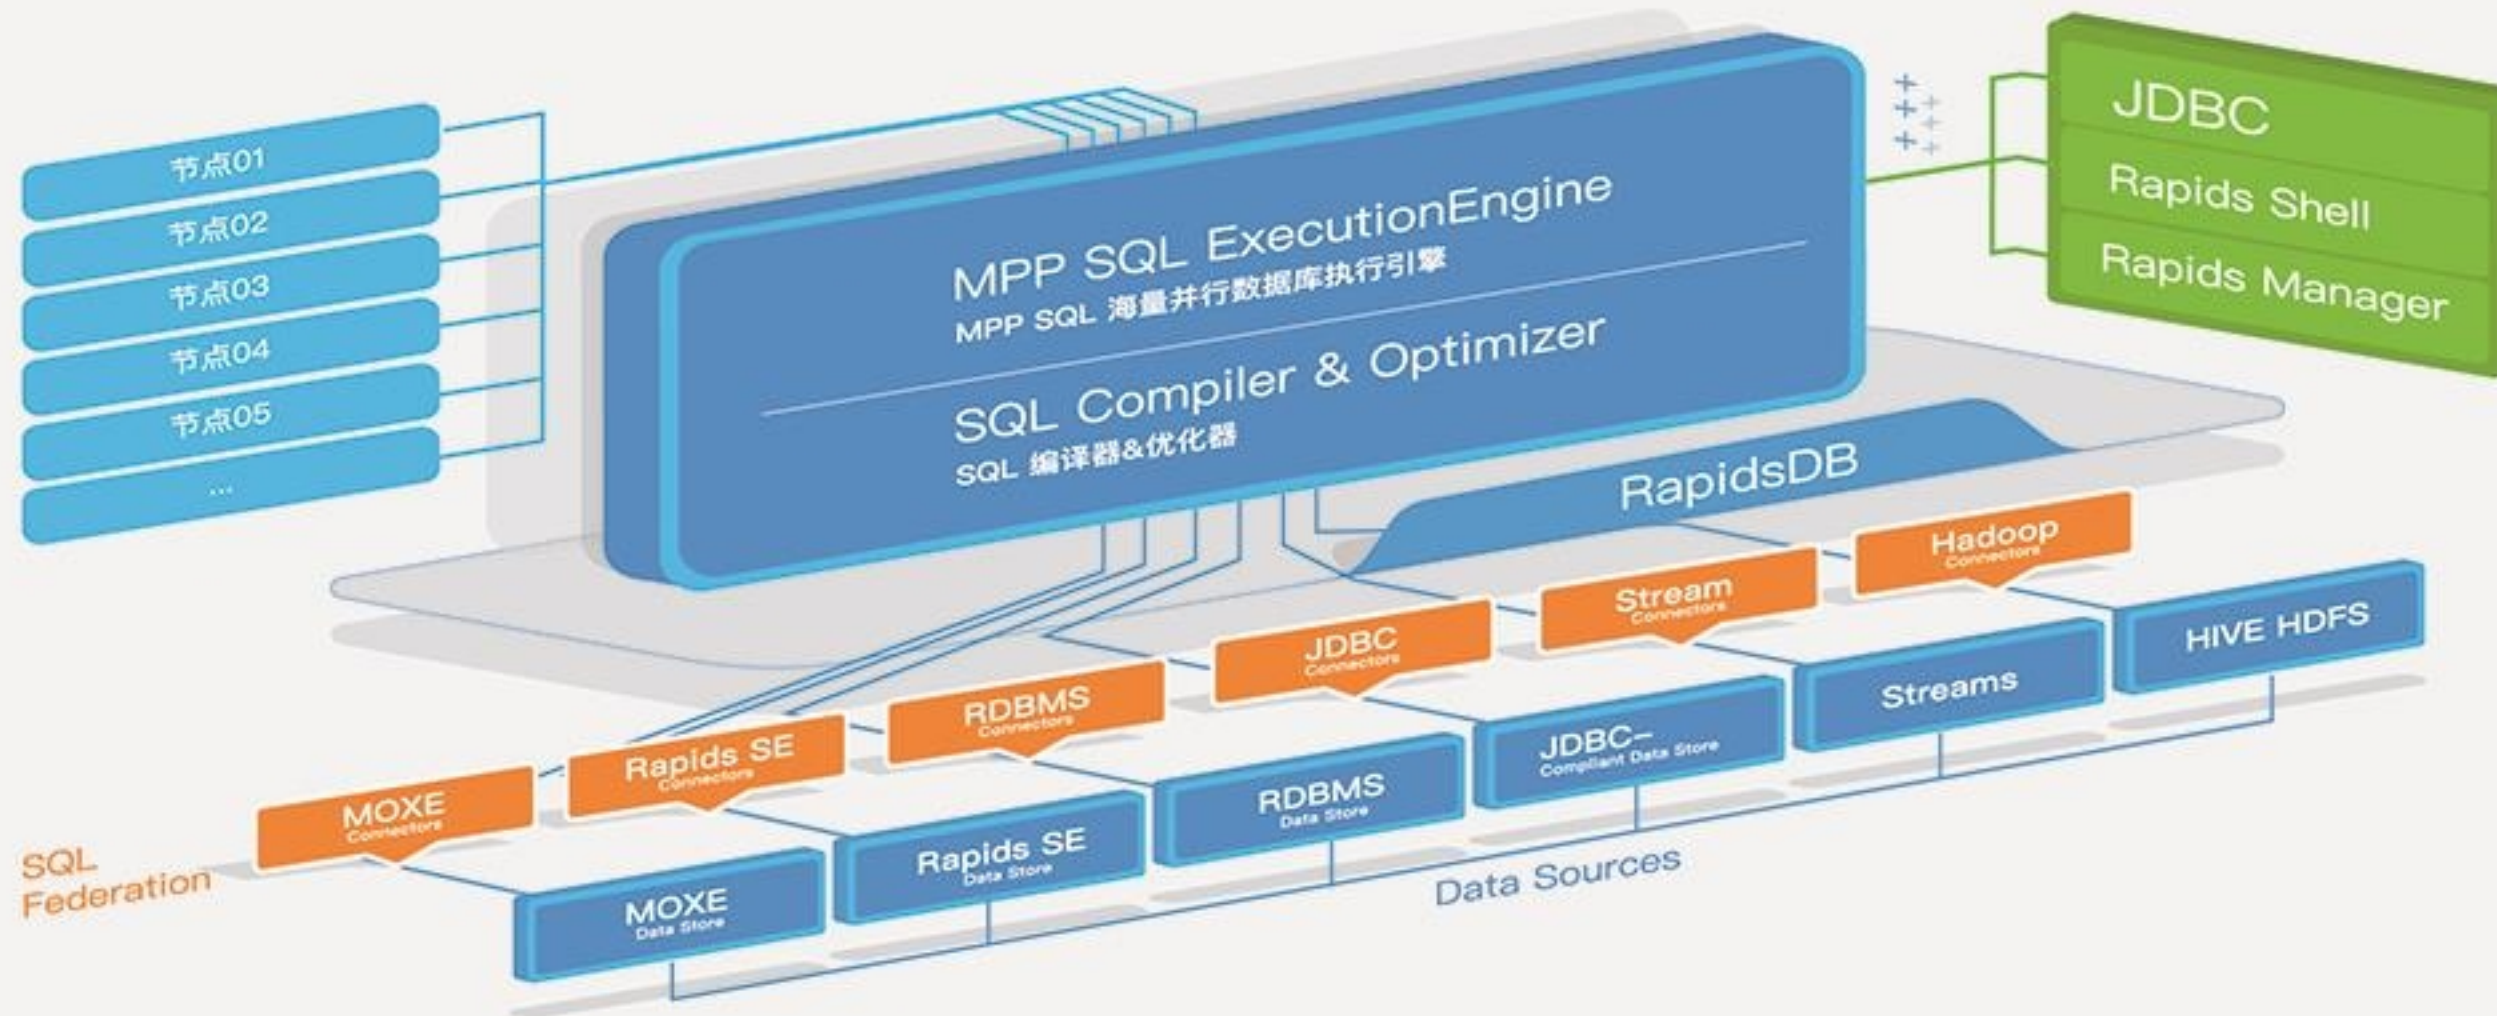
节点01
节点02
节点03
节点04
节点05
...

MPP SQL ExecutionEngine
MPP SQL 海量并行数据库执行引擎
SQL Compiler & Optimizer
SQL 编译器&优化器

RapidsDB

JDBC
Rapids Shell
Rapids Manager

Hadoop Connectors
Stream Connectors
JDBC Connectors
RDBMS Connectors
Rapids SE Connectors
MOXE Connectors

HIVE HDFS
Streams
JDBC-Compliant Data Store
RDBMS Data Store
Rapids SE Data Store
MOXE Data Store

SQL Federation
Data Sources